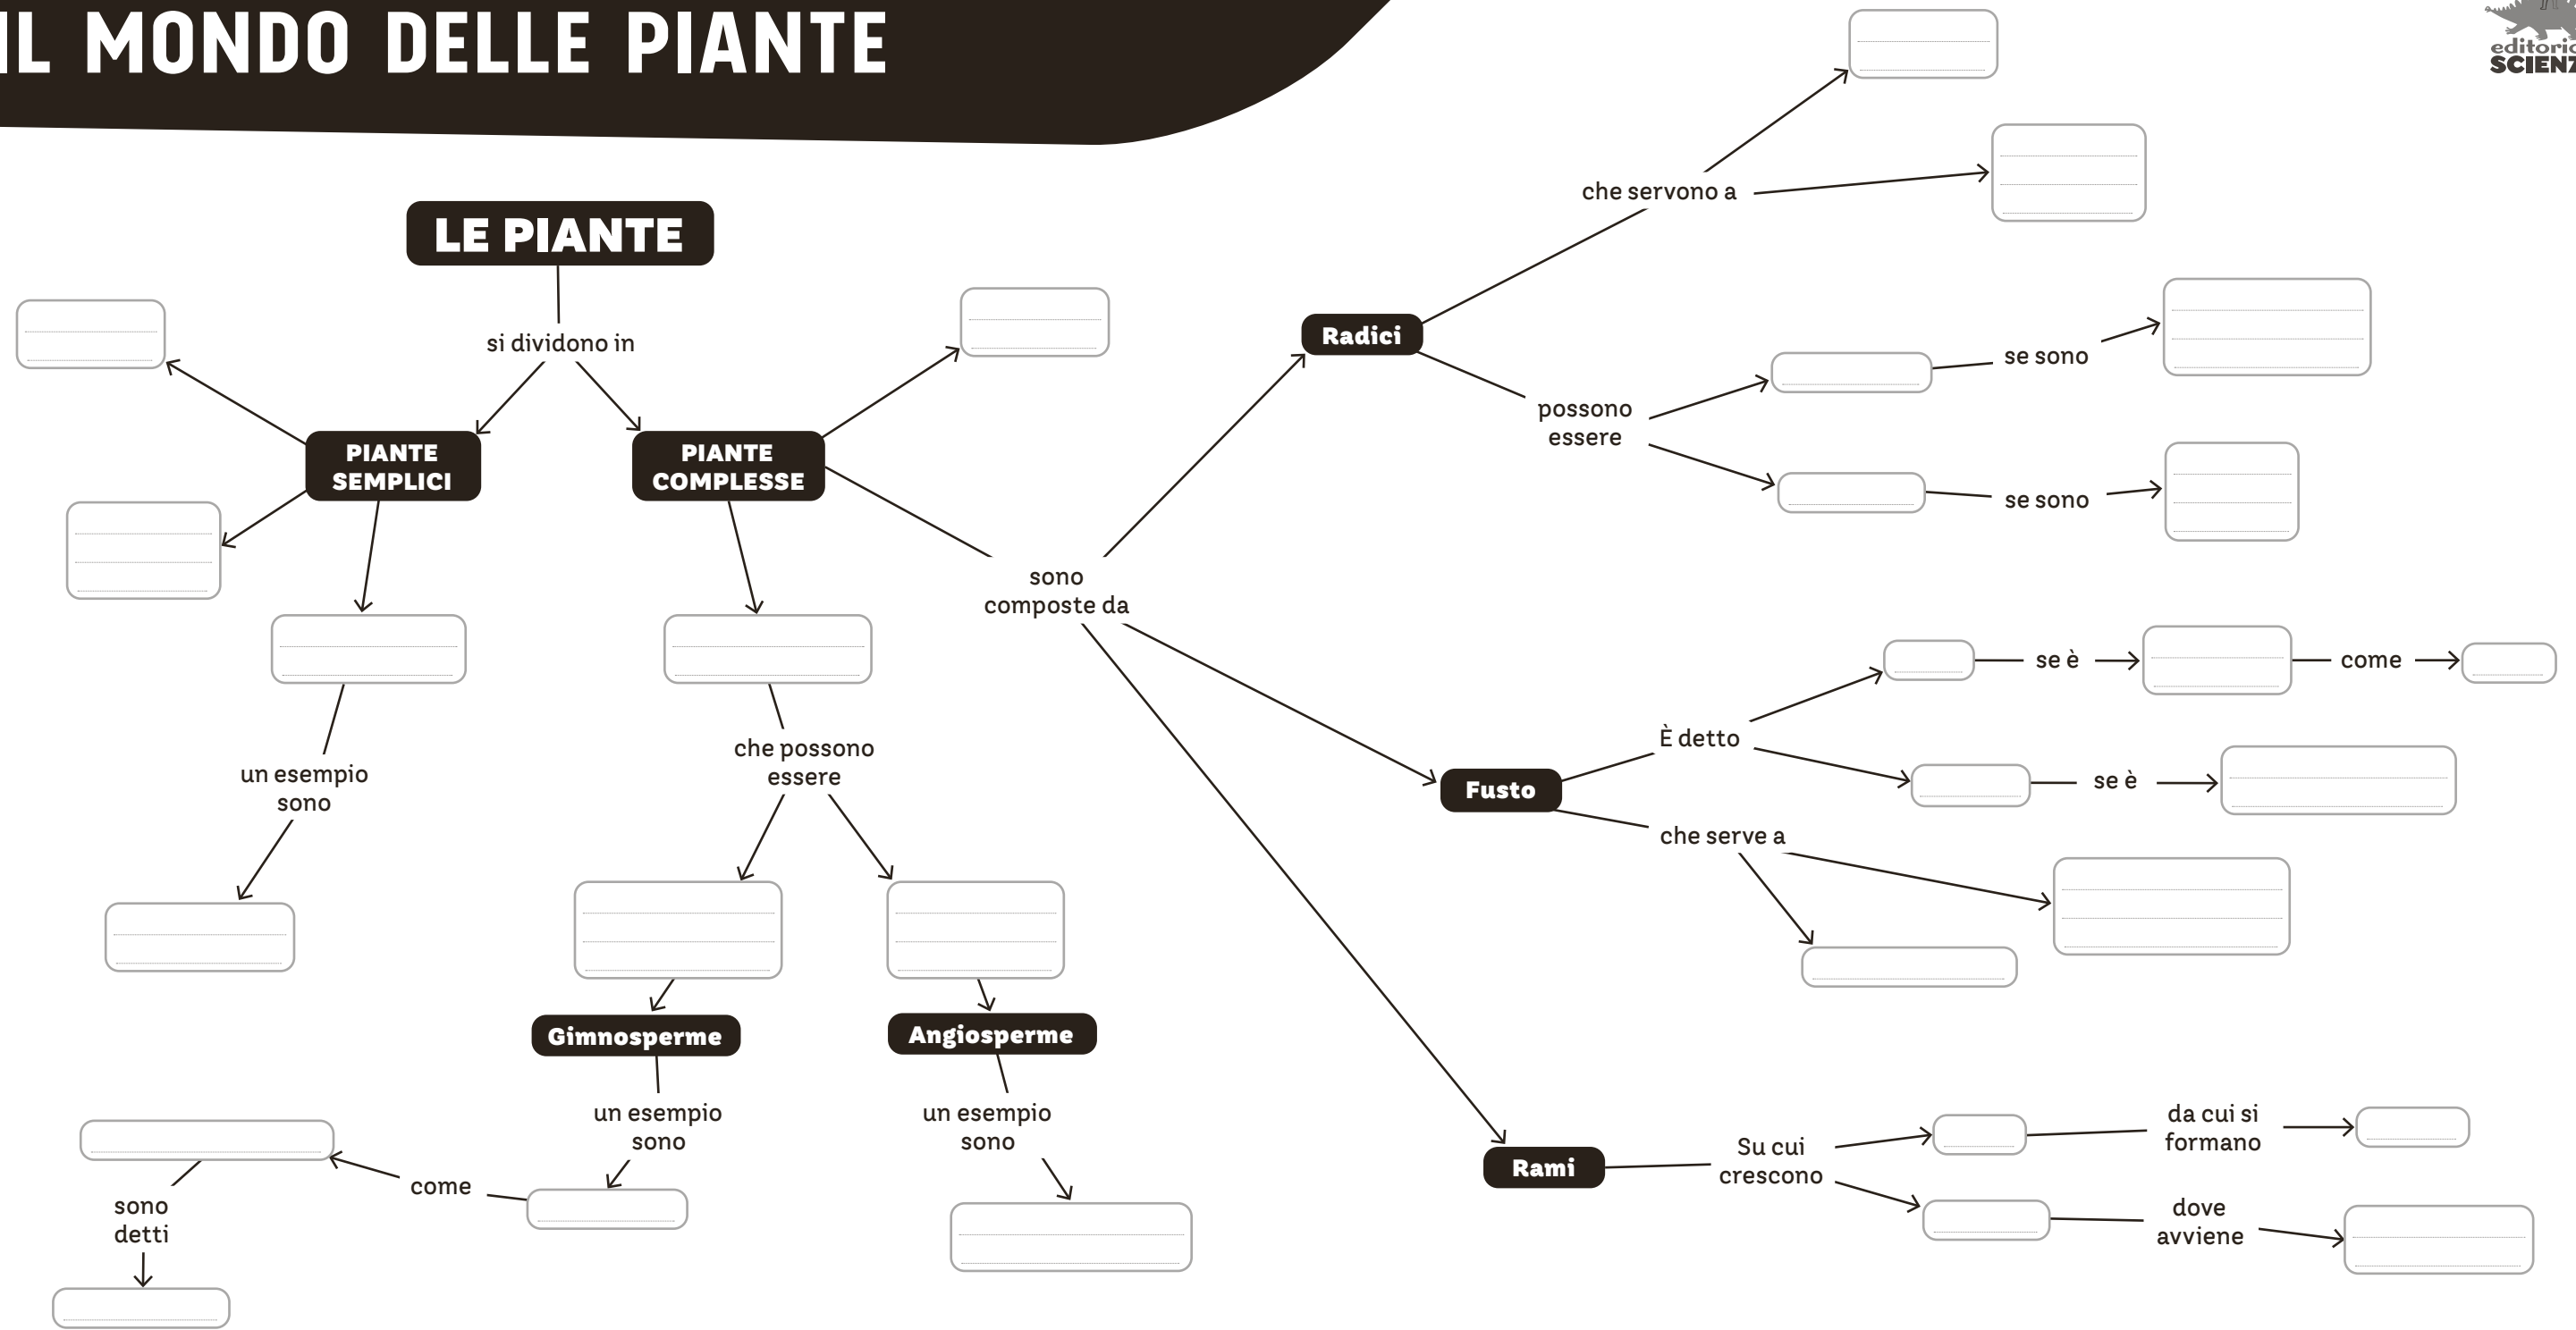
IL MONDO DELLE PIANTE

editoriale SCIENZ

LE PIANTE

si dividono in

PIANTE SEMPLICI

PIANTE COMPLESSE

un esempio sono

che possono essere

Gimnosperme

Angiosperme

un esempio sono

un esempio sono

come

sono detti

sono composte da

Radici

che servono a

possono essere

se sono

se sono

Fusto

È detto

se è

come

se è

che serve a

Rami

Su cui crescono

da cui si formano

dove avviene